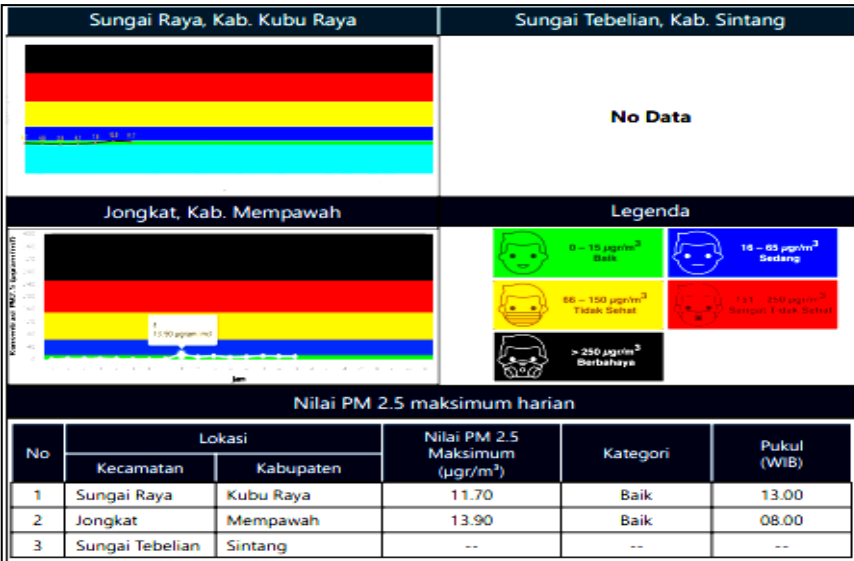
Sungai Raya, Kab. Kubu Raya

Sungai Tebelian, Kab. Sintang

No Data

Jongkat, Kab. Mempawah

8
13.90 µgr/m3

Jam

Legenda

0 – 15 µgr/m$^3$
Baik

16 – 65 µgr/m$^3$
Sedang

66 – 150 µgr/m$^3$
Tidak Sehat

151 – 250 µgr/m$^3$
Sangat Tidak Sehat

> 250 µgr/m$^3$
Berbahaya

Nilai PM 2.5 maksimum harian

| No | Lokasi: Kecamatan | Lokasi: Kabupaten | Nilai PM 2.5 Maksimum (µgr/m$^3$) | Kategori | Pukul (WIB) |
|---|---|---|---|---|---|
| 1 | Sungai Raya | Kubu Raya | 11.70 | Baik | 13.00 |
| 2 | Jongkat | Mempawah | 13.90 | Baik | 08.00 |
| 3 | Sungai Tebelian | Sintang | -- | -- | -- |